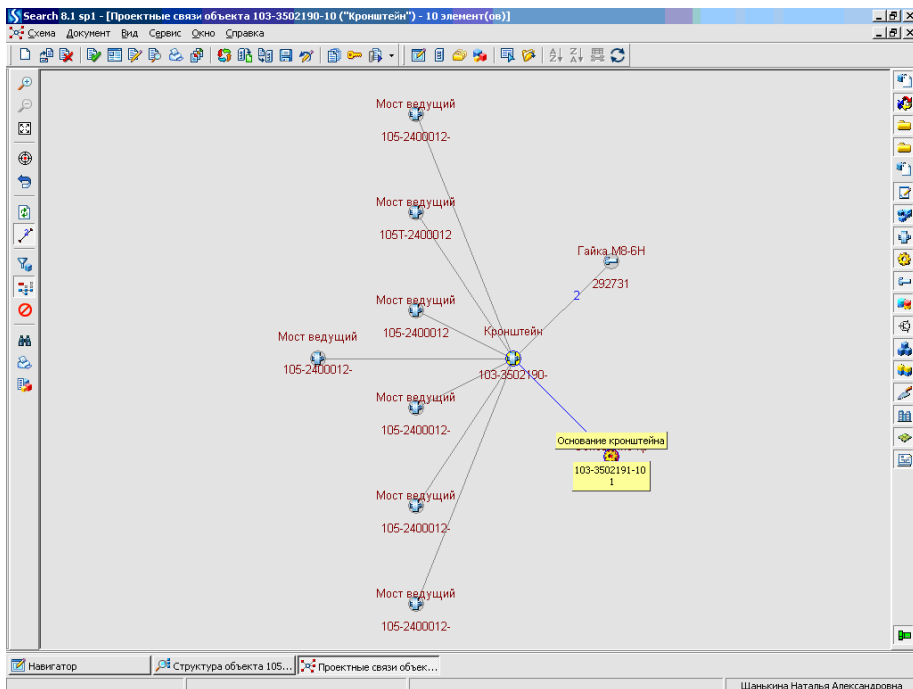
Search 8.1 sp1 - [Проектные связи объекта 103-3502190-10 ("Кронштейн") - 10 элемент(ов)]
Схема Документ Вид Сервис Окно Справка

Мост ведущий
105-2400012-

Мост ведущий
105Т-2400012

Гайка М8-6Н
292731

2

Мост ведущий
105-2400012

Кронштейн

Мост ведущий
105-2400012-

103-3502190-

Мост ведущий
105-2400012-

Основание кронштейна
103-3502191-10
1

Мост ведущий
105-2400012-

Мост ведущий
105-2400012-

Навигатор
Структура объекта 105...
Проектные связи объек...
Шанькина Наталья Александровна